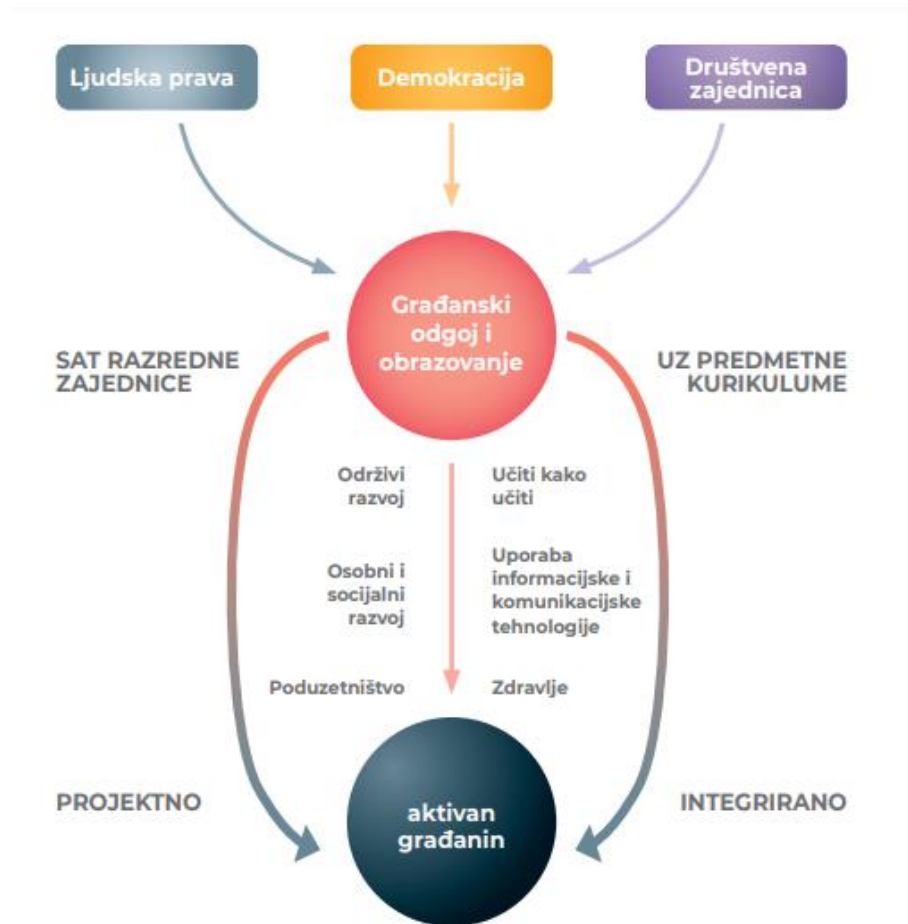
Ljudska prava

Demokracija

Društvena zajednica

Građanski odgoj i obrazovanje

SAT RAZREDNE ZAJEDNICE

UZ PREDMETNE KURIKULUME

Održivi razvoj

Učiti kako učiti

Osobni i socijalni razvoj

Uporaba informacijske i komunikacijske tehnologije

Poduzetništvo

Zdravlje

PROJEKTNO

aktivan građanin

INTEGRIRANO